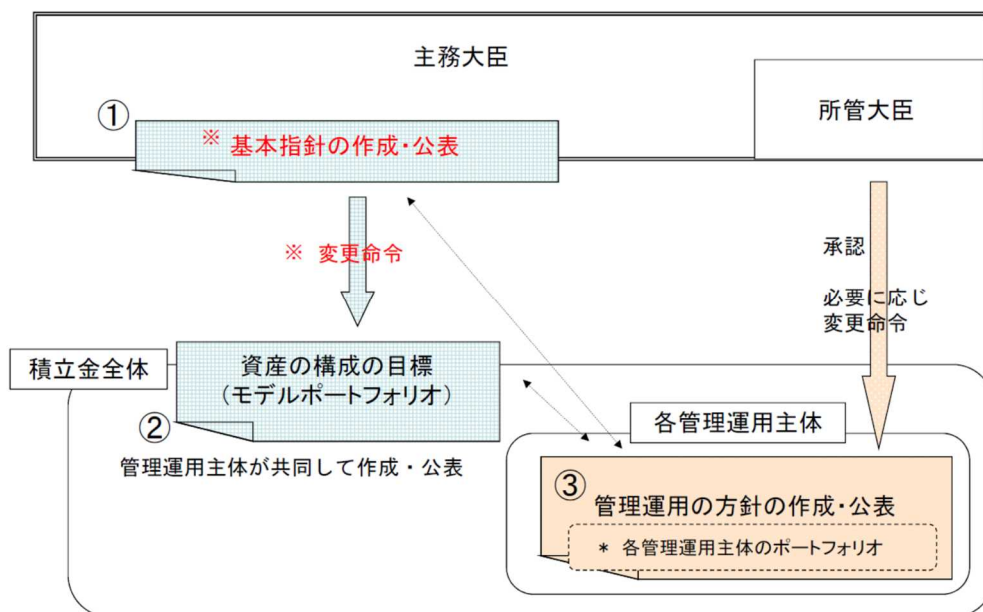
主務大臣

所管大臣

①

※ 基本指針の作成・公表

※ 変更命令

承認

必要に応じ変更命令

積立金全体

資産の構成の目標（モデルポートフォリオ）

②

管理運用主体が共同して作成・公表

各管理運用主体

③

管理運用の方針の作成・公表

＊ 各管理運用主体のポートフォリオ